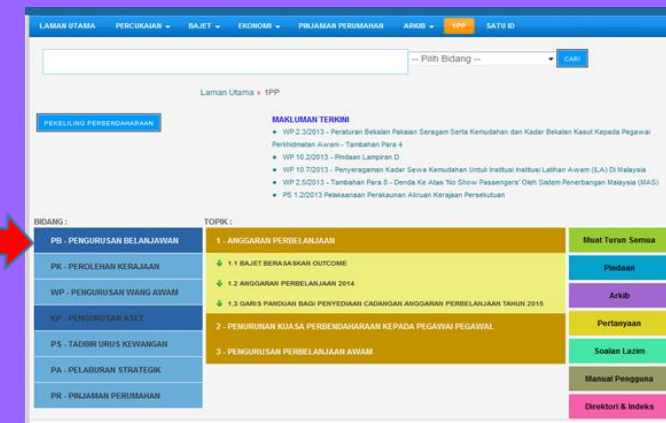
LAMAN UTAMA PERCUKAIAN ▾ BAJET ▾ EKONOMI ▾ PINJAMAN PERUMAHAN ARKIB ▾ 1PP SATU ID

-- Pilih Bidang -- CARI

Laman Utama ▸ 1PP

PEKELILING PERBENDAHARAAN

MAKLUMAN TERKINI

- WP 2.3/2013 - Peraturan Bekalan Pakaian Seragam Serta Kemudahan dan Kadar Bekalan Kasut Kepada Pegawai Perkhidmatan Awam - Tambahan Para 4
- WP 10.2/2013 - Pindaan Lampiran D
- WP 10.7/2013 - Penyeragaman Kadar Sewa Kemudahan Untuk Institusi Institusi Latihan Awam (ILA) Di Malaysia
- WP 2.5/2013 - Tambahan Para 8 - Denda Ke Atas 'No Show Passengers' Oleh Sistem Penerbangan Malaysia (MAS)
- PS 1.2/2013 Pelaksanaan Perakaunan Akruan Kerajaan Persekutuan

BIDANG :

PB - PENGURUSAN BELANJAWAN
PK - PEROLEHAN KERAJAAN
WP - PENGURUSAN WANG AWAM
KP - PENGURUSAN ASET
PS - TADBIR URUS KEWANGAN
PA - PELABURAN STRATEGIK
PR - PINJAMAN PERUMAHAN

TOPIK :

1 - ANGGARAN PERBELANJAAN
1.1 BAJET BERASASKAN OUTCOME
1.2 ANGGARAN PERBELANJAAN 2014
1.3 GARIS PANDUAN BAGI PENYEDIAAN CADANGAN ANGGARAN PERBELANJAAN TAHUN 2015
2 - PENURUNAN KUASA PERBENDAHARAAN KEPADA PEGAWAI PEGAWAL
3 - PENGURUSAN PERBELANJAAN AWAM

Muat Turun Semua
Pindaan
Arkib
Pertanyaan
Soalan Lazim
Manual Pengguna
Direktori & Indeks